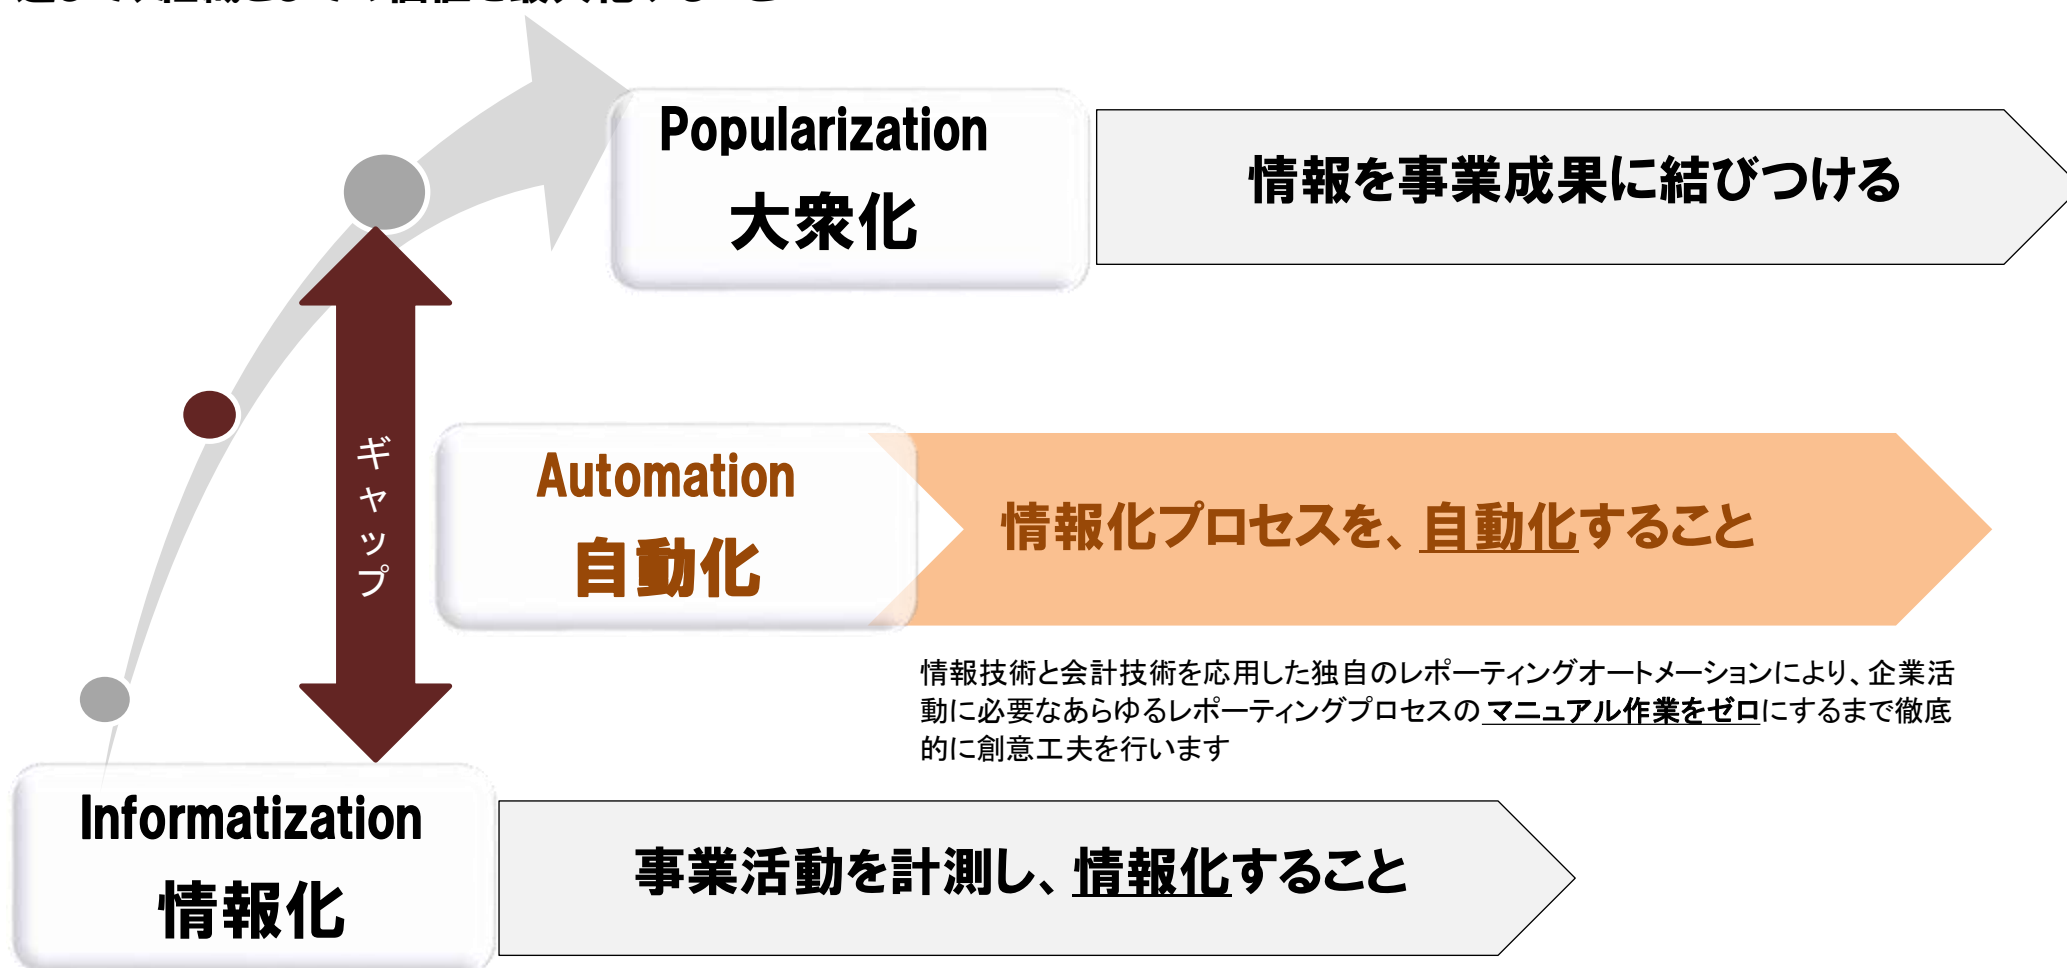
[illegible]

Popularization
大衆化

情報を事業成果に結びつける

ギャップ

Automation
自動化

情報化プロセスを、自動化すること

情報技術と会計技術を応用した独自のレポーティングオートメーションにより、企業活動に必要なあらゆるレポーティングプロセスのマニュアル作業をゼロにするまで徹底的に創意工夫を行います

Informatization
情報化

事業活動を計測し、情報化すること